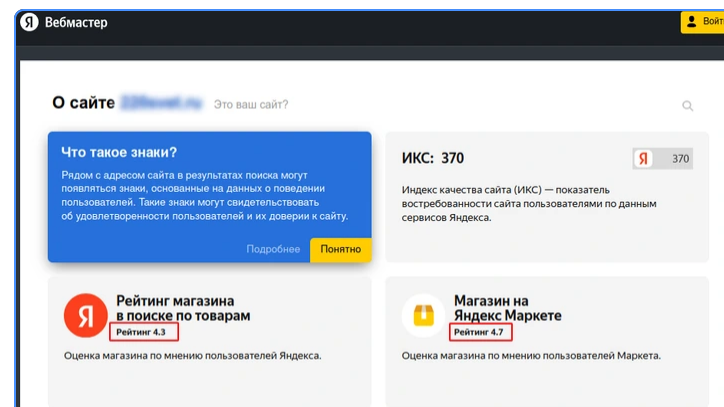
Я Вебмастер

Войт

О сайте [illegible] Это ваш сайт?

Что такое знаки?

Рядом с адресом сайта в результатах поиска могут появляться знаки, основанные на данных о поведении пользователей. Такие знаки могут свидетельствовать об удовлетворенности пользователей и их доверии к сайту.

Подробнее Понятно

ИКС: 370

Я 370

Индекс качества сайта (ИКС) — показатель востребованности сайта пользователями по данным сервисов Яндекса.

Я

Рейтинг магазина в поиске по товарам

Рейтинг 4.3

Оценка магазина по мнению пользователей Яндекса.

Магазин на Яндекс Маркете

Рейтинг 4.7

Оценка магазина по мнению пользователей Маркета.